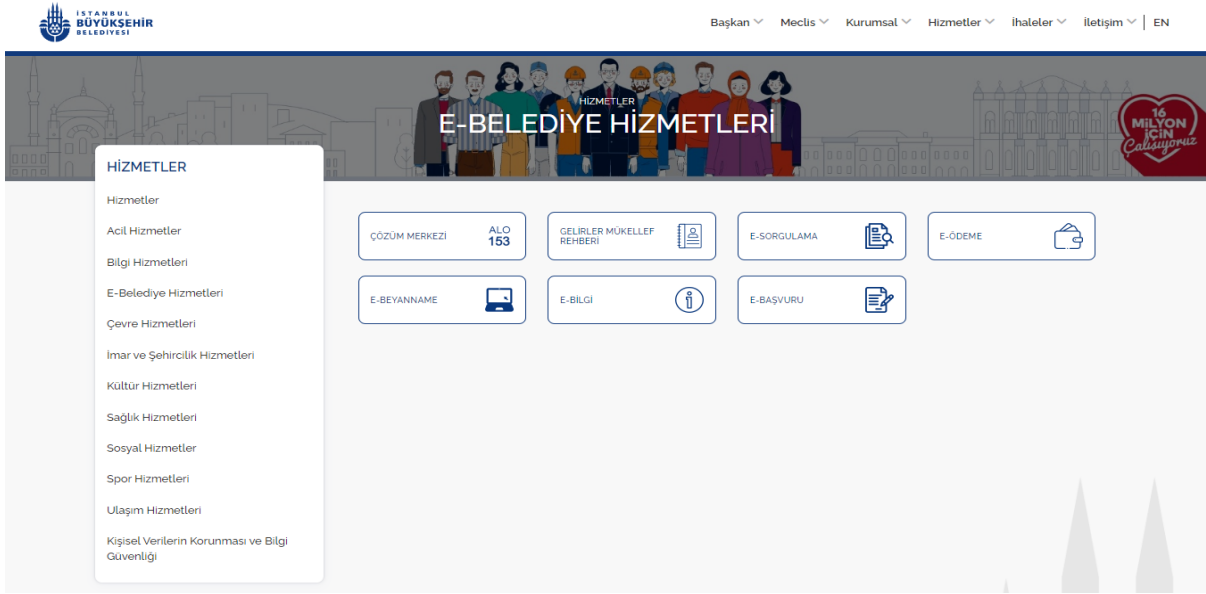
İSTANBUL BÜYÜKŞEHİR BELEDİYESİ

Başkan Meclis Kurumsal Hizmetler İhaleler İletişim | EN

HİZMETLER
E-BELEDİYE HİZMETLERİ

16 MİLYON İÇİN Çalışıyoruz

HİZMETLER

Hizmetler
Acil Hizmetler
Bilgi Hizmetleri
E-Belediye Hizmetleri
Çevre Hizmetleri
İmar ve Şehircilik Hizmetleri
Kültür Hizmetleri
Sağlık Hizmetleri
Sosyal Hizmetler
Spor Hizmetleri
Ulaşım Hizmetleri
Kişisel Verilerin Korunması ve Bilgi Güvenliği

ÇÖZÜM MERKEZİ ALO 153
GELİRLER MÜKELLEF REHBERİ
E-SORGULAMA
E-ÖDEME
E-BEYANNAME
E-BİLGİ
E-BAŞVURU